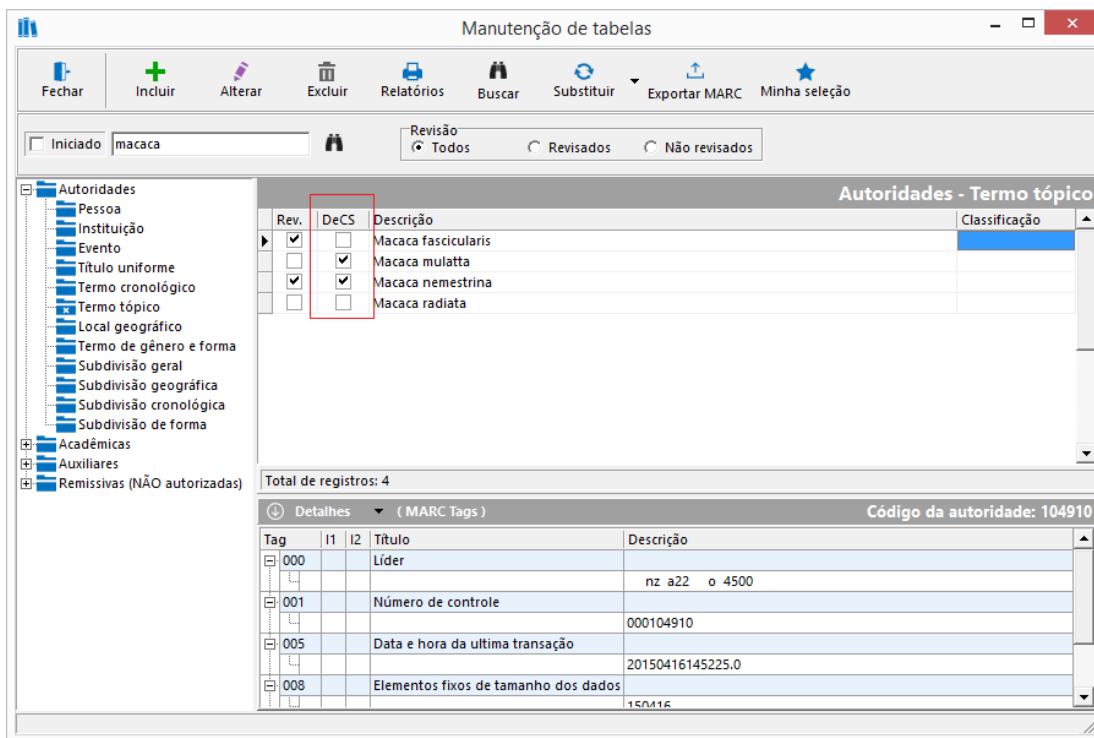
Manutenção de tabelas

Fechar
Incluir
Alterar
Excluir
Relatórios
Buscar
Substituir
Exportar MARC
Minha seleção

Iniciado macaca

Revisão
Todos
Revisados
Não revisados

Autoridades
Pessoa
Instituição
Evento
Título uniforme
Termo cronológico
Termo tópico
Local geográfico
Termo de gênero e forma
Subdivisão geral
Subdivisão geográfica
Subdivisão cronológica
Subdivisão de forma
Acadêmicas
Auxiliares
Remissivas (NÃO autorizadas)

Autoridades - Termo tópico

| Rev. | DeCS | Descrição | Classificação |
|---|---|---|---|
| ✔ | | Macaca fascicularis | |
| | ✔ | Macaca mulatta | |
| ✔ | ✔ | Macaca nemestrina | |
| | | Macaca radiata | |

Total de registros: 4

Detalhes ( MARC Tags )
Código da autoridade: 104910

| Tag | I1 | I2 | Título | Descrição |
|---|---|---|---|---|
| 000 | | | Líder | |
| | | | | nz a22 o 4500 |
| 001 | | | Número de controle | |
| | | | | 000104910 |
| 005 | | | Data e hora da ultima transação | |
| | | | | 20150416145225.0 |
| 008 | | | Elementos fixos de tamanho dos dados | |
| | | | | 150416 |